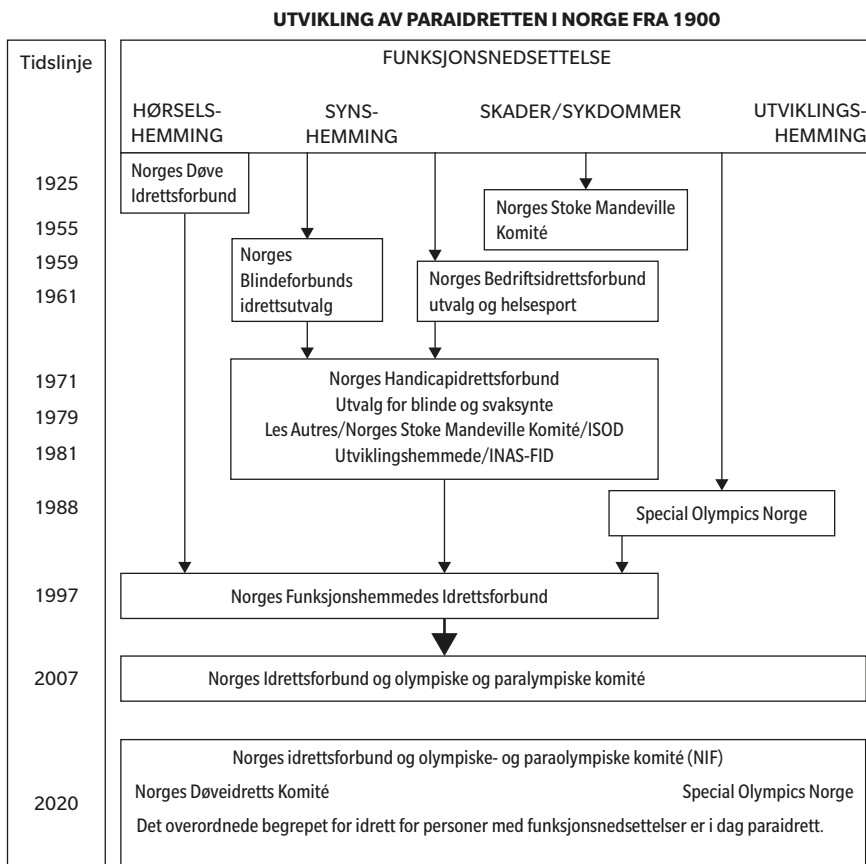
UTVIKLING AV PARAIDRETTEN I NORGE FRA 1900

Tidslinje

FUNKSJONSNEDSETTELSE

HØRSELS-HEMMING

SYNS-HEMMING

SKADER/SYKDOMMER

UTVIKLINGS-HEMMING

1925

1955

1959

1961

1971

1979

1981

1988

1997

2007

2020

Norges Døve Idrettsforbund

Norges Stoke Mandeville Komité

Norges Blindeforbunds idrettsutvalg

Norges Bedriftsidrettsforbund utvalg og helsesport

Norges Handicapidrettsforbund
Utvalg for blinde og svaksynte
Les Autres/Norges Stoke Mandeville Komité/ISOD
Utviklingshemmede/INAS-FID

Special Olympics Norge

Norges Funksjonshemmedes Idrettsforbund

Norges Idrettsforbund og olympiske og paralympiske komité

Norges idrettsforbund og olympiske- og paraolympiske komité (NIF)

Norges Døveidretts Komité

Special Olympics Norge

Det overordnede begrepet for idrett for personer med funksjonsnedsettelser er i dag paraidrett.